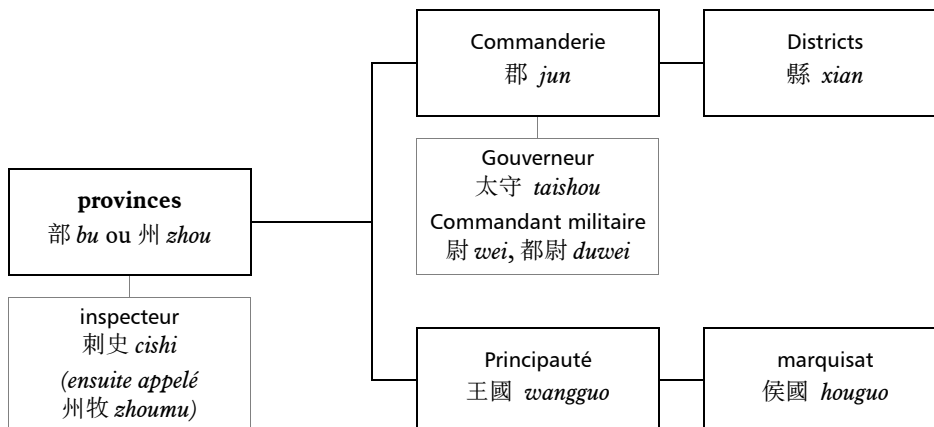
provinces
部 bu ou 州 zhou

inspecteur
刺史 cishi
(ensuite appelé 州牧 zhoumu)

Commanderie
郡 jun

Gouverneur
太守 taishou
Commandant militaire
尉 wei, 都尉 duwei

Districts
縣 xian

Principauté
王國 wangguo

marquisat
侯國 houguo